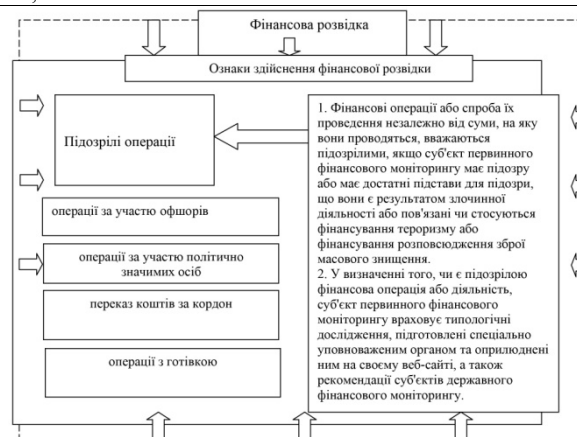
Фінансова розвідка

Ознаки здійснення фінансової розвідки

Підозрілі операції

операції за участю офшорів

операції за участю політично значимих осіб

переказ коштів за кордон

операції з готівкою

1. Фінансові операції або спроба їх проведення незалежно від суми, на яку вони проводяться, вважаються підозрілими, якщо суб'єкт первинного фінансового моніторингу має підозру або має достатні підстави для підозри, що вони є результатом злочинної діяльності або пов'язані чи стосуються фінансування тероризму або фінансування розповсюдження зброї масового знищення.
2. У визначенні того, чи є підозрілою фінансова операція або діяльність, суб'єкт первинного фінансового моніторингу враховує типологічні дослідження, підготовлені спеціально уповноваженим органом та оприлюднені ним на своєму веб-сайті, а також рекомендації суб'єктів державного фінансового моніторингу.